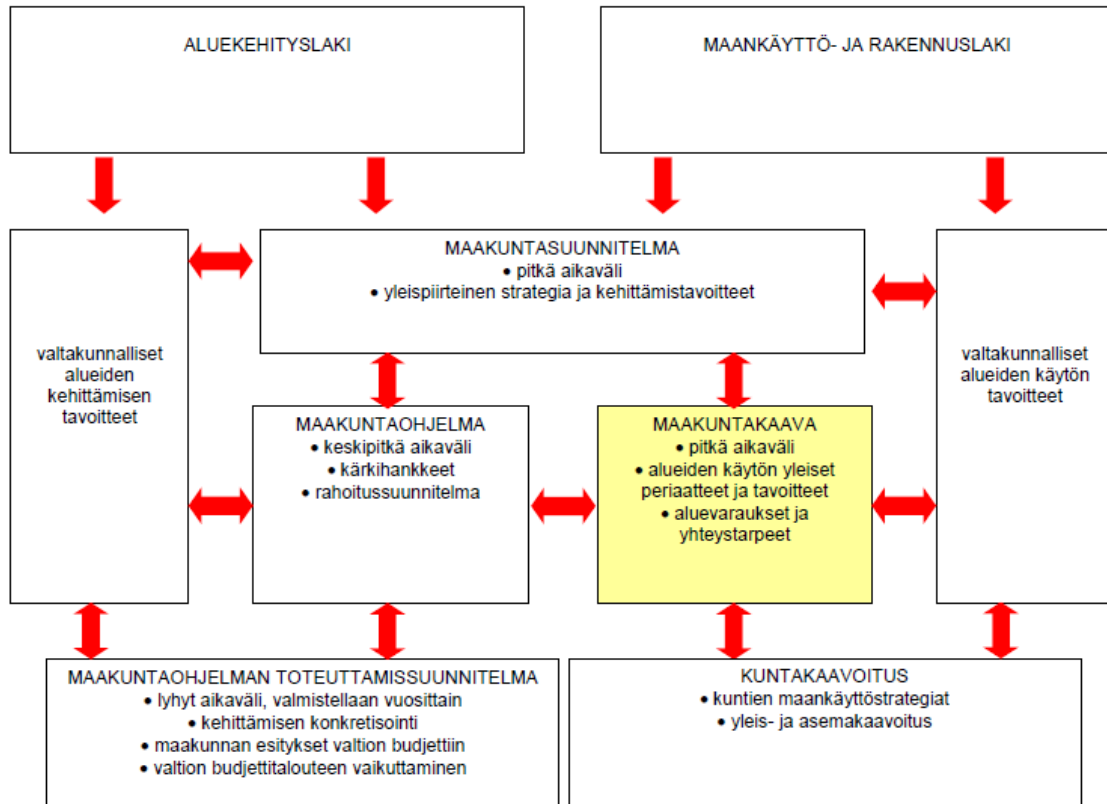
ALUEKEHITYSLAKI

MAANKÄYTTÖ- JA RAKENNUSLAKI

valtakunnalliset alueiden kehittämisen tavoitteet

MAAKUNTASUUNNITELMA
• pitkä aikaväli
• yleispiirteinen strategia ja kehittämistavoitteet

valtakunnalliset alueiden käytön tavoitteet

MAAKUNTAOHJELMA
• keskipitkä aikaväli
• kärkihankkeet
• rahoitussuunnitelma

MAAKUNTAKAAVA
• pitkä aikaväli
• alueiden käytön yleiset periaatteet ja tavoitteet
• aluevaraukset ja yhteystarpeet

MAAKUNTAOHJELMAN TOTEUTTAMISSUUNNITELMA
• lyhyt aikaväli, valmistellaan vuosittain
• kehittämisen konkretisointi
• maakunnan esitykset valtion budjettiin
• valtion budjettitalouteen vaikuttaminen

KUNTAKAAVOITUS
• kuntien maankäyttöstrategiat
• yleis- ja asemakaavoitus